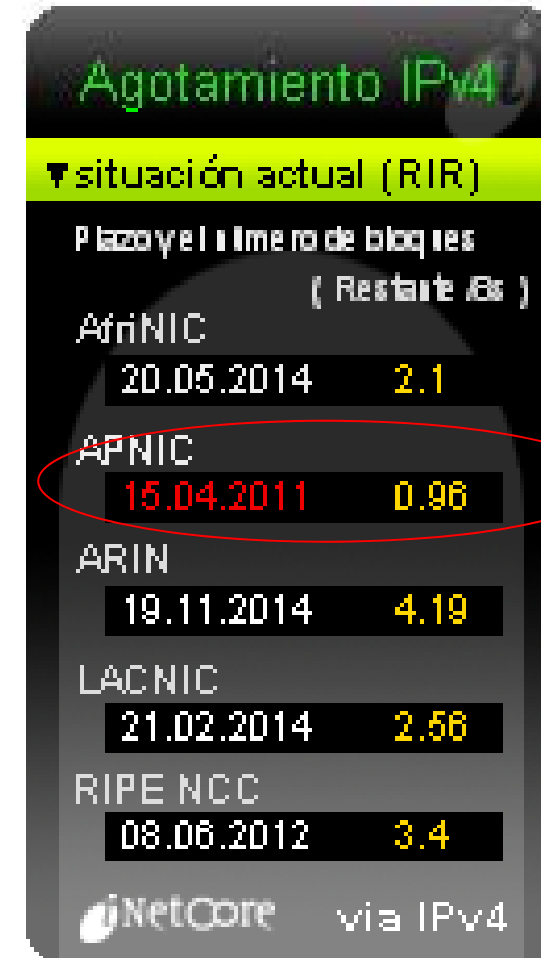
Agotamiento IPv4

▼situación actual (RIR)

Plazo y el número de bloques

( Restante /8s )

AfriNIC

20.05.2014 2.1

APNIC

15.04.2011 0.96

ARIN

19.11.2014 4.19

LACNIC

21.02.2014 2.56

RIPE NCC

08.06.2012 3.4

NetCore via IPv4